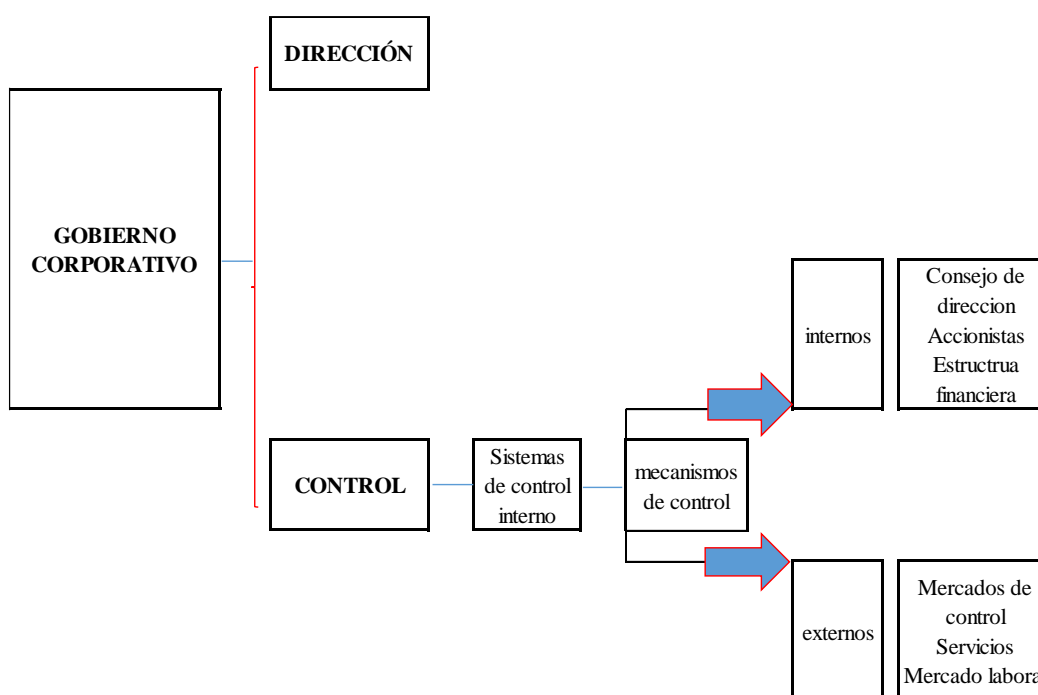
DIRECCIÓN

GOBIERNO CORPORATIVO

internos

Consejo de direccion
Accionistas
Estructrua financiera

CONTROL

Sistemas de control interno

mecanismos de control

externos

Mercados de control
Servicios
Mercado labora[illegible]